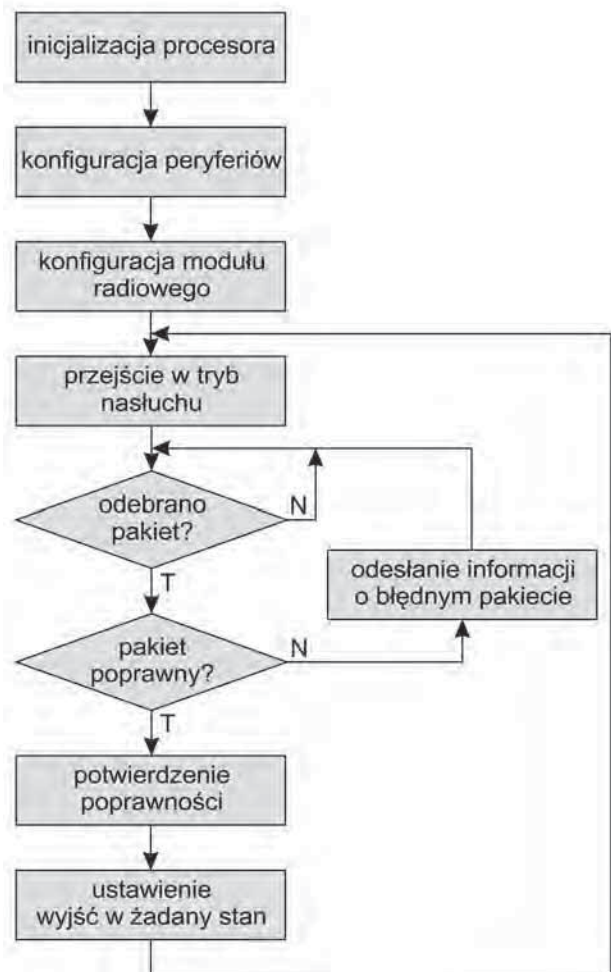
inicjalizacja procesora

konfiguracja peryferiów

konfiguracja modułu radiowego

przejście w tryb nasłuchu

odebrano pakiet?

N

T

odesłanie informacji o błędnym pakiecie

pakiet poprawny?

N

T

potwierdzenie poprawności

ustawienie wyjść w żadany stan